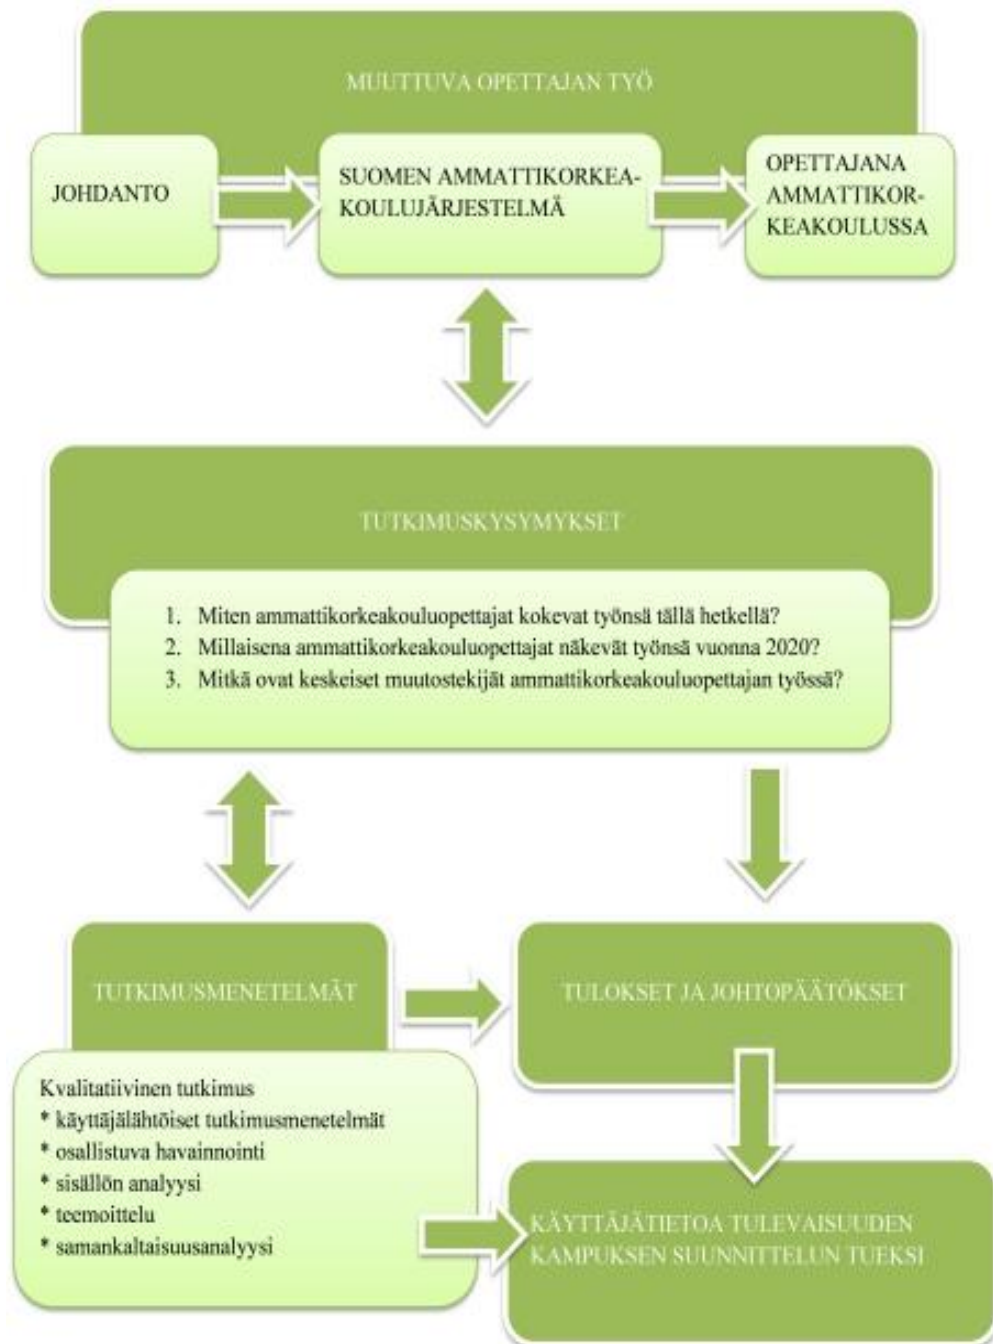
MUUTTUVA OPETTAJAN TYÖ

JOHDANTO

SUOMEN AMMATTIKORKEAKOULUJÄRJESTELMÄ

OPETTAJANA AMMATTIKORKEAKOULUSSA

TUTKIMUSKYSYMYKSET

1. Miten ammattikorkeakouluopettajat kokevat työnsä tällä hetkellä?
2. Millaisena ammattikorkeakouluopettajat näkevät työnsä vuonna 2020?
3. Mitkä ovat keskeiset muutostekijät ammattikorkeakouluopettajan työssä?

TUTKIMUSMENETELMÄT

Kvalitatiivinen tutkimus
* käyttäjälähtöiset tutkimusmenetelmät
* osallistuva havainnointi
* sisällön analyysi
* teemoittelu
* samankaltaisuusanalyysi

TULOKSET JA JOHTOPÄÄTÖKSET

KÄYTTÄJÄTIETOA TULEVAISUUDEN KAMPUKSEN SUUNNITTELUN TUEKSI